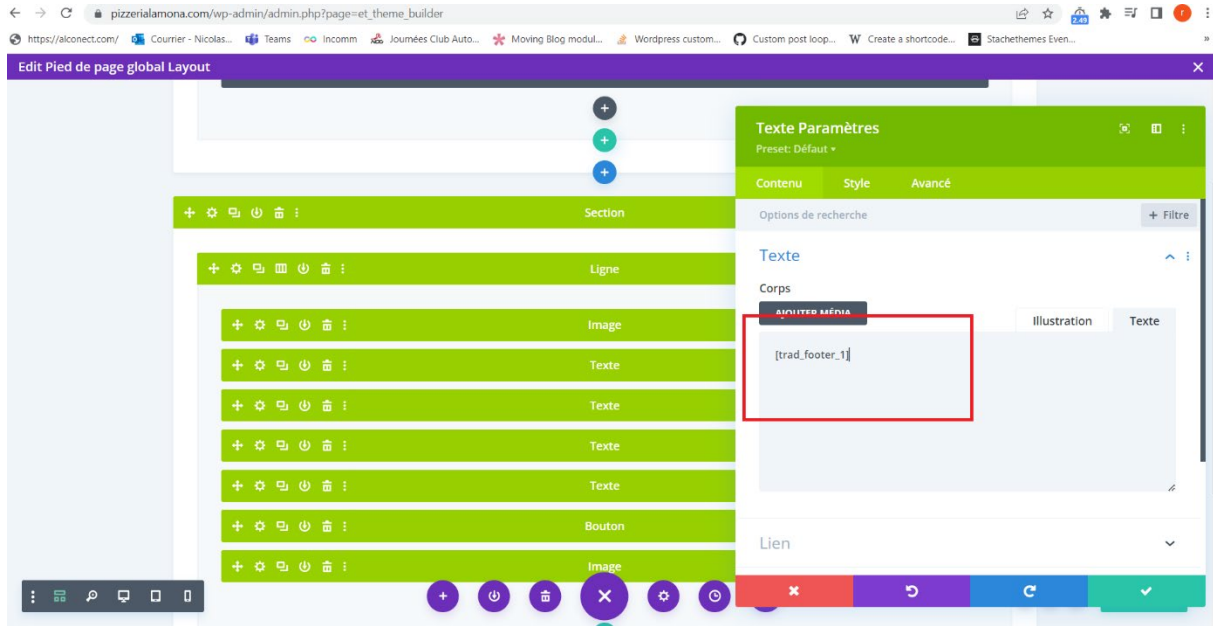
pizzerialamona.com/wp-admin/admin.php?page=et_theme_builder

https://alconect.com/ Courrier - Nicolas... Teams Incomm Journées Club Auto... Moving Blog modul... Wordpress custom... Custom post loop... Create a shortcode... Stachethemes Even...

2.49

Edit Pied de page global Layout

Section

Ligne

Image

Texte

Texte

Texte

Texte

Bouton

Image

Texte Paramètres

Preset: Défaut

Contenu Style Avancé

Options de recherche

+ Filtre

Texte

Corps

AJOUTER MÉDIA

Illustration Texte

[trad_footer_1]

Lien